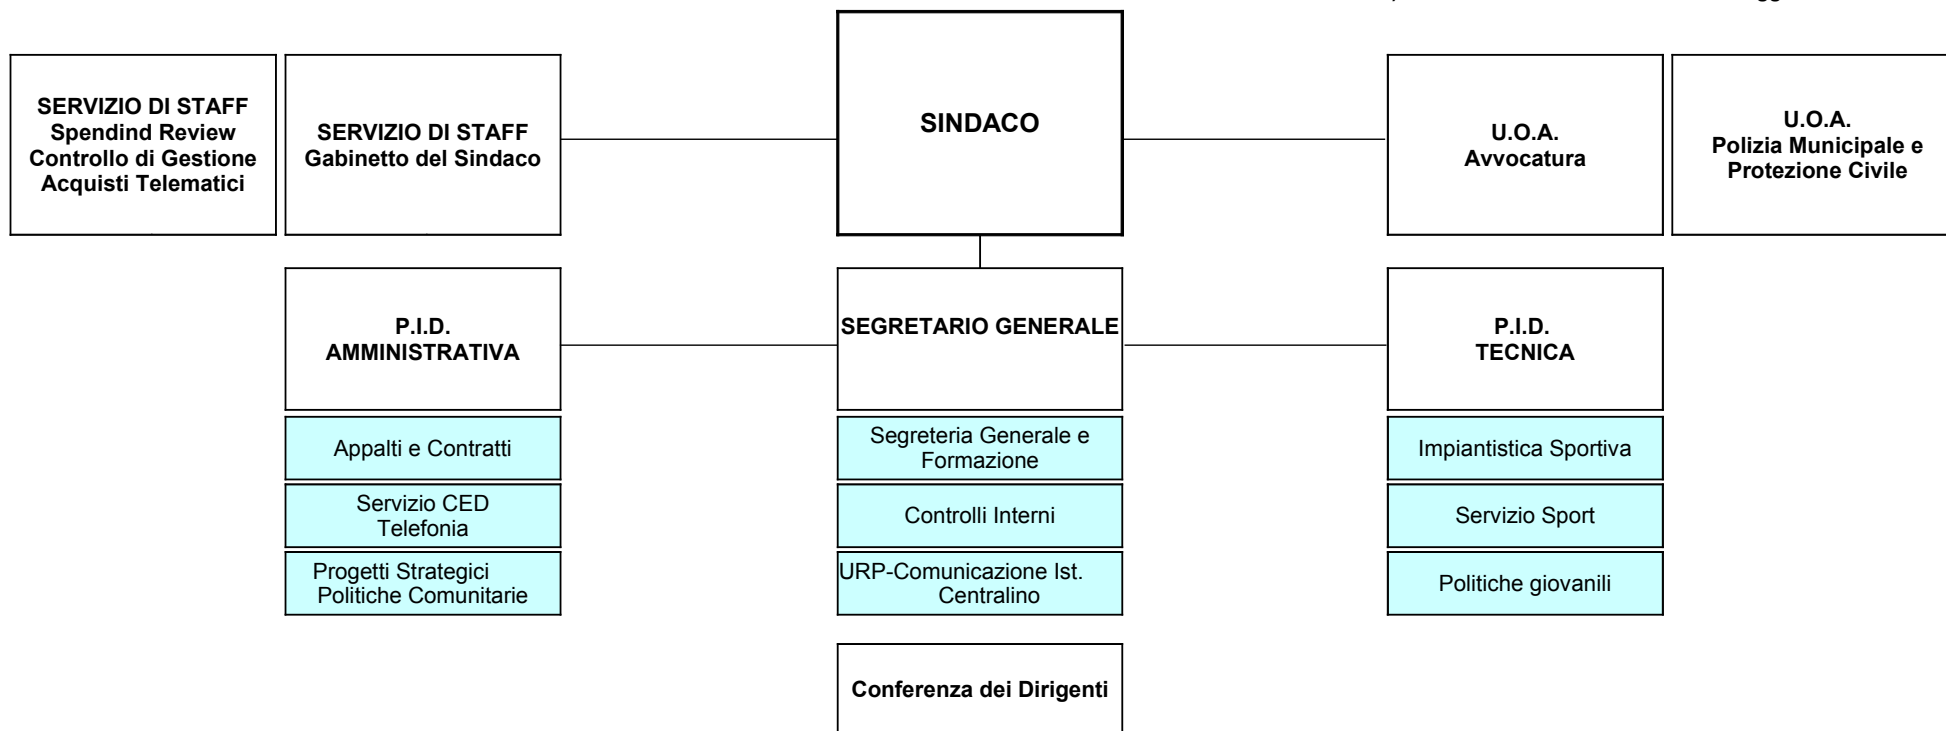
SERVIZIO DI STAFF
Spendind Review
Controllo di Gestione
Acquisti Telematici

SERVIZIO DI STAFF
Gabinetto del Sindaco

SINDACO

U.O.A.
Avvocatura

U.O.A.
Polizia Municipale e Protezione Civile

P.I.D.
AMMINISTRATIVA

Appalti e Contratti

Servizio CED
Telefonia

Progetti Strategici
Politiche Comunitarie

SEGRETARIO GENERALE

Segreteria Generale e Formazione

Controlli Interni

URP-Comunicazione Ist.
Centralino

P.I.D.
TECNICA

Impiantistica Sportiva

Servizio Sport

Politiche giovanili

Conferenza dei Dirigenti